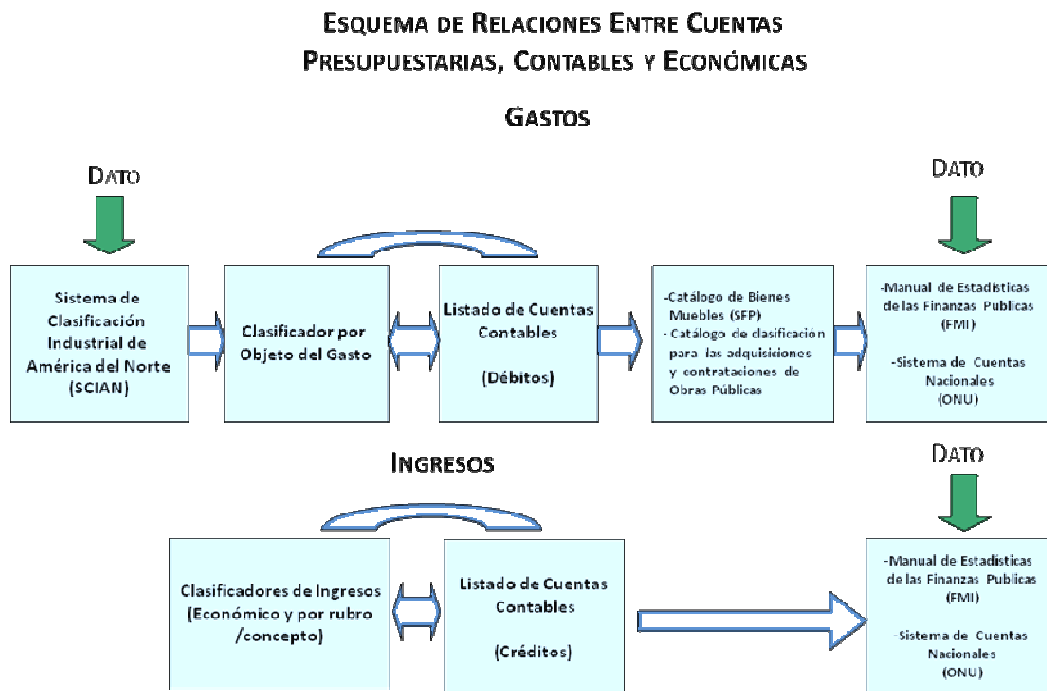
ESQUEMA DE RELACIONES ENTRE CUENTAS PRESUPUESTARIAS, CONTABLES Y ECONÓMICAS

GASTOS

DATO

DATO

Sistema de Clasificación Industrial de América del Norte (SCIAN)

Clasificador por Objeto del Gasto

Listado de Cuentas Contables

(Débitos)

-Catálogo de Bienes Muebles (SFP)
-Catálogo de clasificación para las adquisiciones y contrataciones de Obras Públicas

-Manual de Estadísticas de las Finanzas Publicas (FMI)

-Sistema de Cuentas Nacionales (ONU)

INGRESOS

DATO

Clasificadores de Ingresos (Económico y por rubro /concepto)

Listado de Cuentas Contables

(Créditos)

-Manual de Estadísticas de las Finanzas Publicas (FMI)

-Sistema de Cuentas Nacionales (ONU)